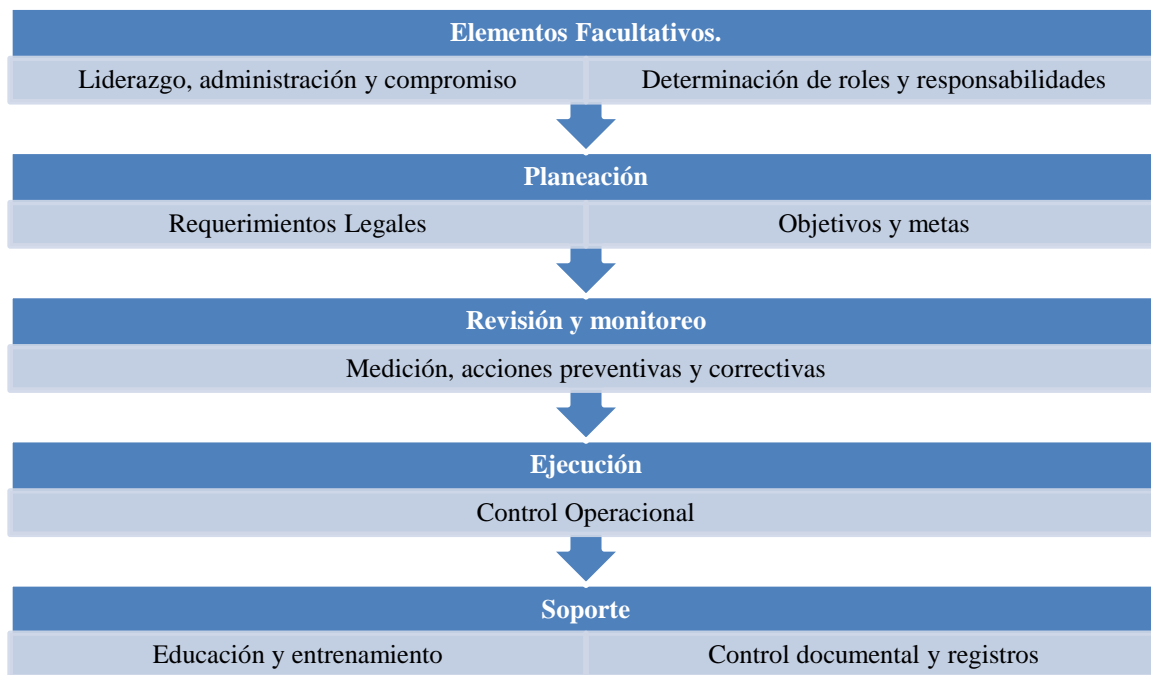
Elementos Facultativos.

Liderazgo, administración y compromiso

Determinación de roles y responsabilidades

Planeación

Requerimientos Legales

Objetivos y metas

Revisión y monitoreo

Medición, acciones preventivas y correctivas

Ejecución

Control Operacional

Soporte

Educación y entrenamiento

Control documental y registros